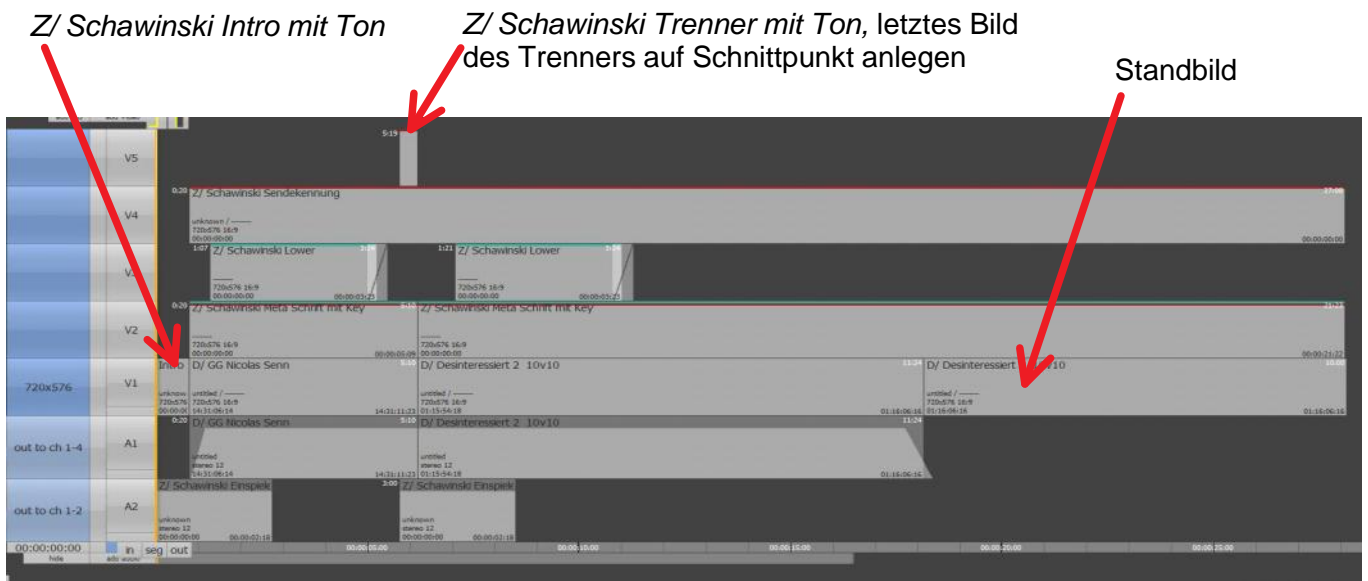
Z/ Schawinski Intro mit Ton

Z/ Schawinski Trenner mit Ton, letztes Bild des Trenners auf Schnittpunkt anlegen

Standbild

5:19

V5

V4

0:20 Z/ Schawinski Sendekennung

unknown / -----
720x576 16:9
00:00:00:00

00:00:00:00

V3

1:07 Z/ Schawinski Lower

720x576 16:9
00:00:00:00 00:00:03:23

1:21 Z/ Schawinski Lower

720x576 16:9
00:00:00:00 00:00:03:23

V2

0:20 Z/ Schawinski Meta Schrift mit Key

720x576 16:9
00:00:00:00 00:00:05:09

Z/ Schawinski Meta Schrift mit Key

720x576 16:9
00:00:00:00

00:00:21:22

720x576

V1

Intro

unknown
720x576
00:00:00

D/ GG Nicolas Senn

untitled / -----
720x576 16:9
14:31:06:14 14:31:11:23

D/ Desinteressiert 2 10v10

untitled / -----
720x576 16:9
01:15:54:18 01:16:06:16

D/ Desinteressiert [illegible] 10v10

untitled / -----
720x576 16:9
01:16:06:16 01:16:06:16

out to ch 1-4

A1

0:20 D/ GG Nicolas Senn

untitled
stereo 12
14:31:06:14 14:31:11:23

D/ Desinteressiert 2 10v10

untitled
stereo 12
01:15:54:18 01:16:06:16

out to ch 1-2

A2

Z/ Schawinski Einspiel

unknown
stereo 12
00:00:00:00 00:00:02:18

3:00 Z/ Schawinski Einspiel

unknown
stereo 12
00:00:00:00 00:00:02:18

00:00:00:00

in seg out

hide

00:00:05:00 00:00:10:00 00:00:15:00 00:00:20:00 00:00:25:00